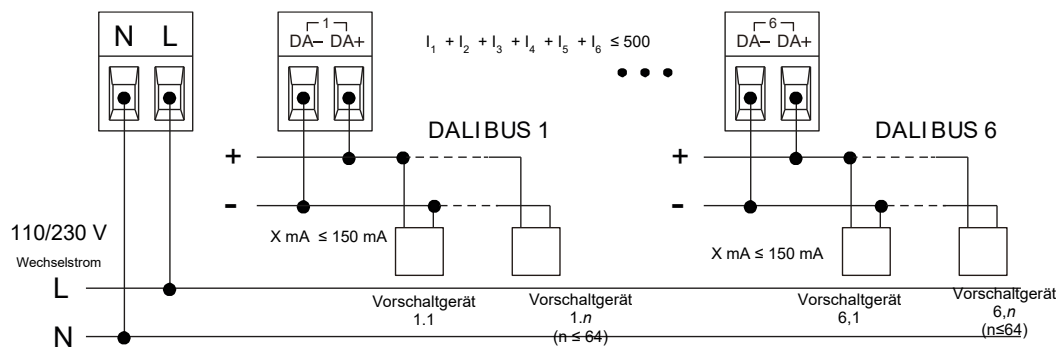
N L

1
DA– DA+

$I_1 + I_2 + I_3 + I_4 + I_5 + I_6 \leq 500$

6
DA– DA+

DALI BUS 1

DALI BUS 6

+

-

+

-

110/230 V
Wechselstrom

X mA ≤ 150 mA

X mA ≤ 150 mA

L

N

Vorschaltgerät 1.1

Vorschaltgerät 1.*n* (n ≤ 64)

Vorschaltgerät 6,1

Vorschaltgerät 6,*n* (n≤64)